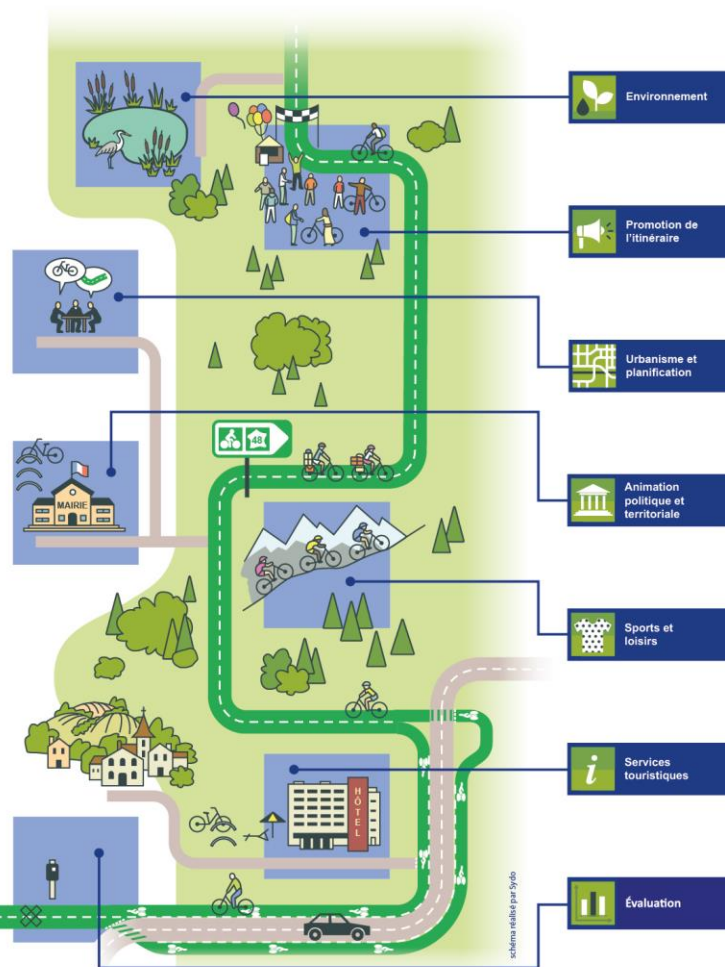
Environnement

Promotion de l'itinéraire

Urbanisme et planification

48

MAIRIE

Animation politique et territoriale

Sports et loisirs

Services touristiques

HÔTEL

Évaluation

schéma réalisé par Sydo